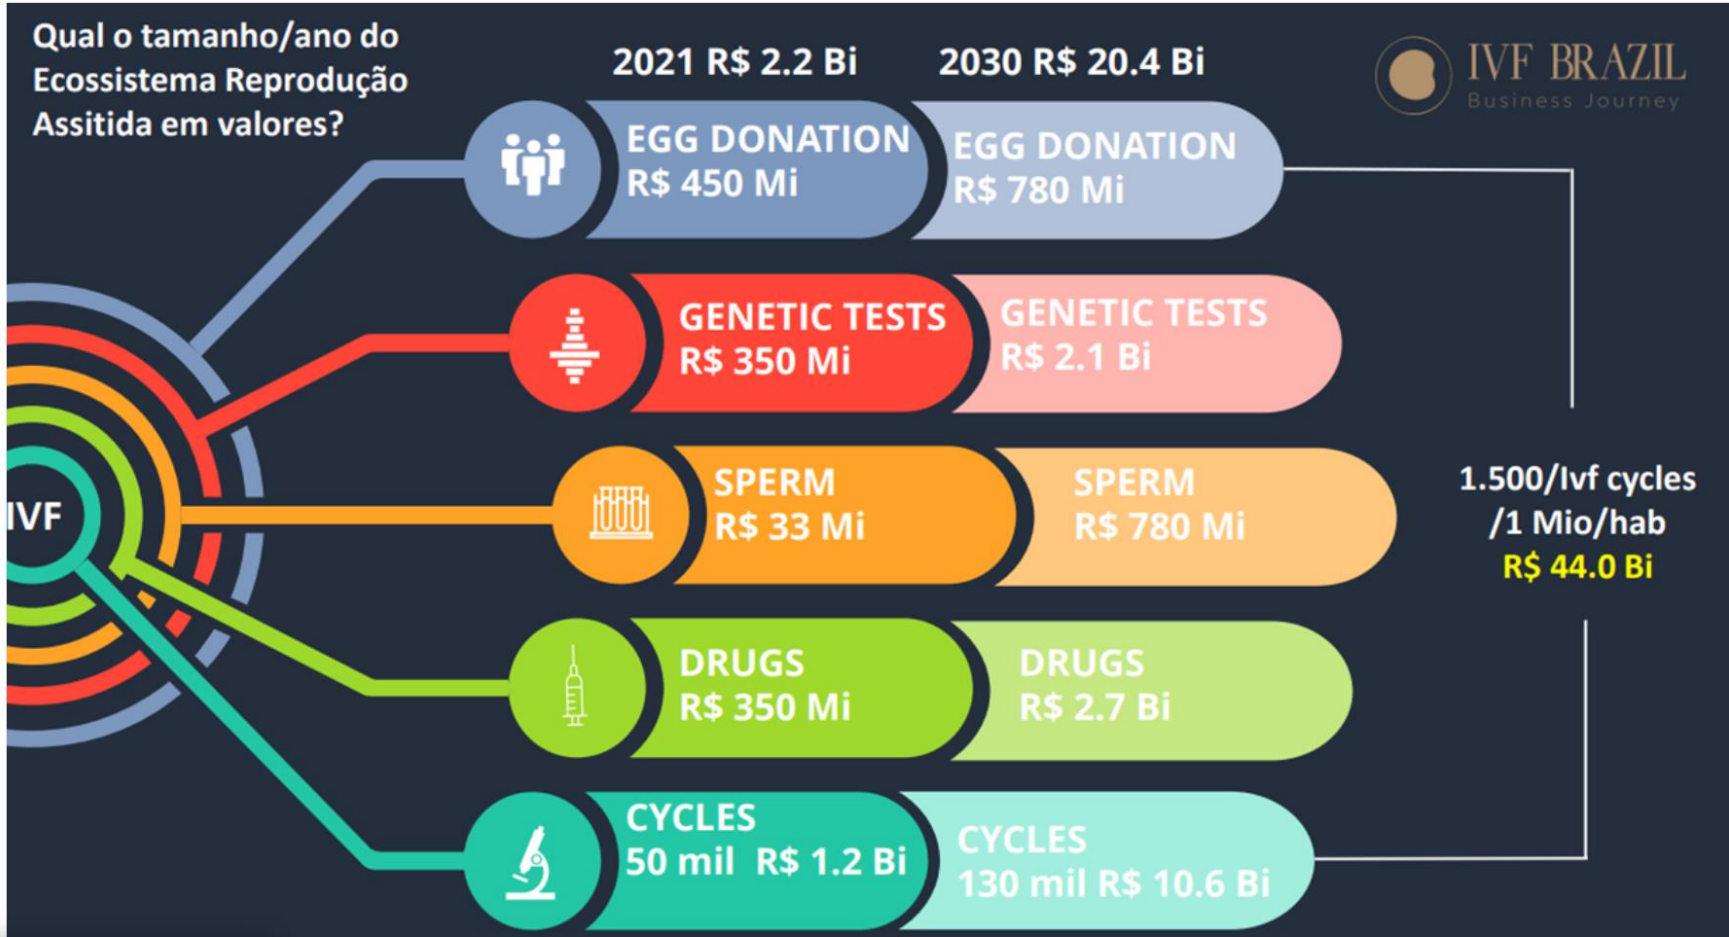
Qual o tamanho/ano do Ecossistema Reprodução Assitida em valores?

2021 R$ 2.2 Bi

2030 R$ 20.4 Bi

IVF BRAZIL
Business Journey

EGG DONATION
R$ 450 Mi

EGG DONATION
R$ 780 Mi

GENETIC TESTS
R$ 350 Mi

GENETIC TESTS
R$ 2.1 Bi

IVF

SPERM
R$ 33 Mi

SPERM
R$ 780 Mi

DRUGS
R$ 350 Mi

DRUGS
R$ 2.7 Bi

CYCLES
50 mil R$ 1.2 Bi

CYCLES
130 mil R$ 10.6 Bi

1.500/Ivf cycles /1 Mio/hab
R$ 44.0 Bi